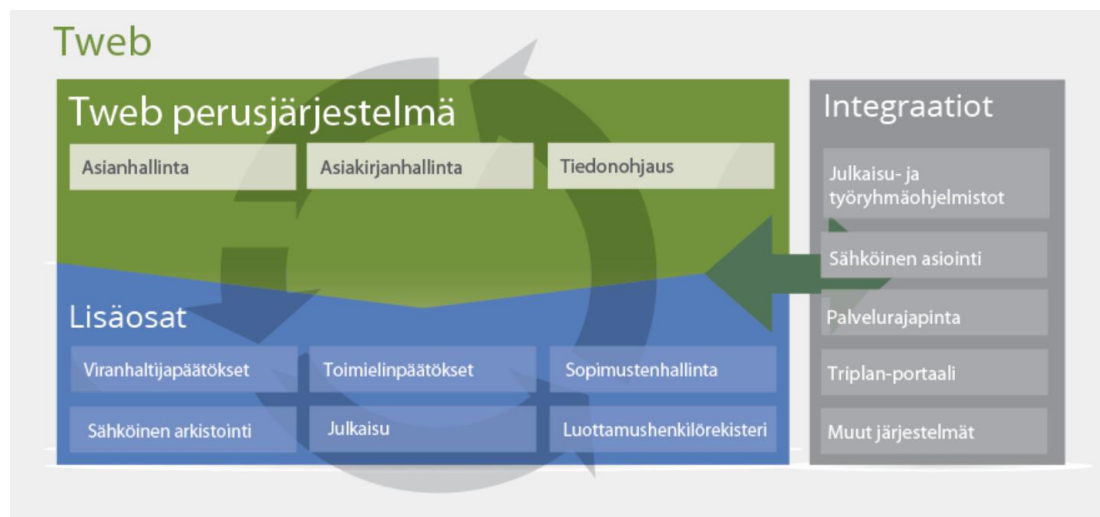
Tweb

Tweb perusjärjestelmä

Asianhallinta

Asiakirjanhallinta

Tiedonohjaus

Lisäosat

Viranhaltijapäätökset

Toimielinpäätökset

Sopimustenhallinta

Sähköinen arkistointi

Julkaisu

Luottamushenkilörekisteri

Integraatiot

Julkaisu- ja työryhmäohjelmistot

Sähköinen asiointi

Palvelurajapinta

Triplan-portaali

Muut järjestelmät